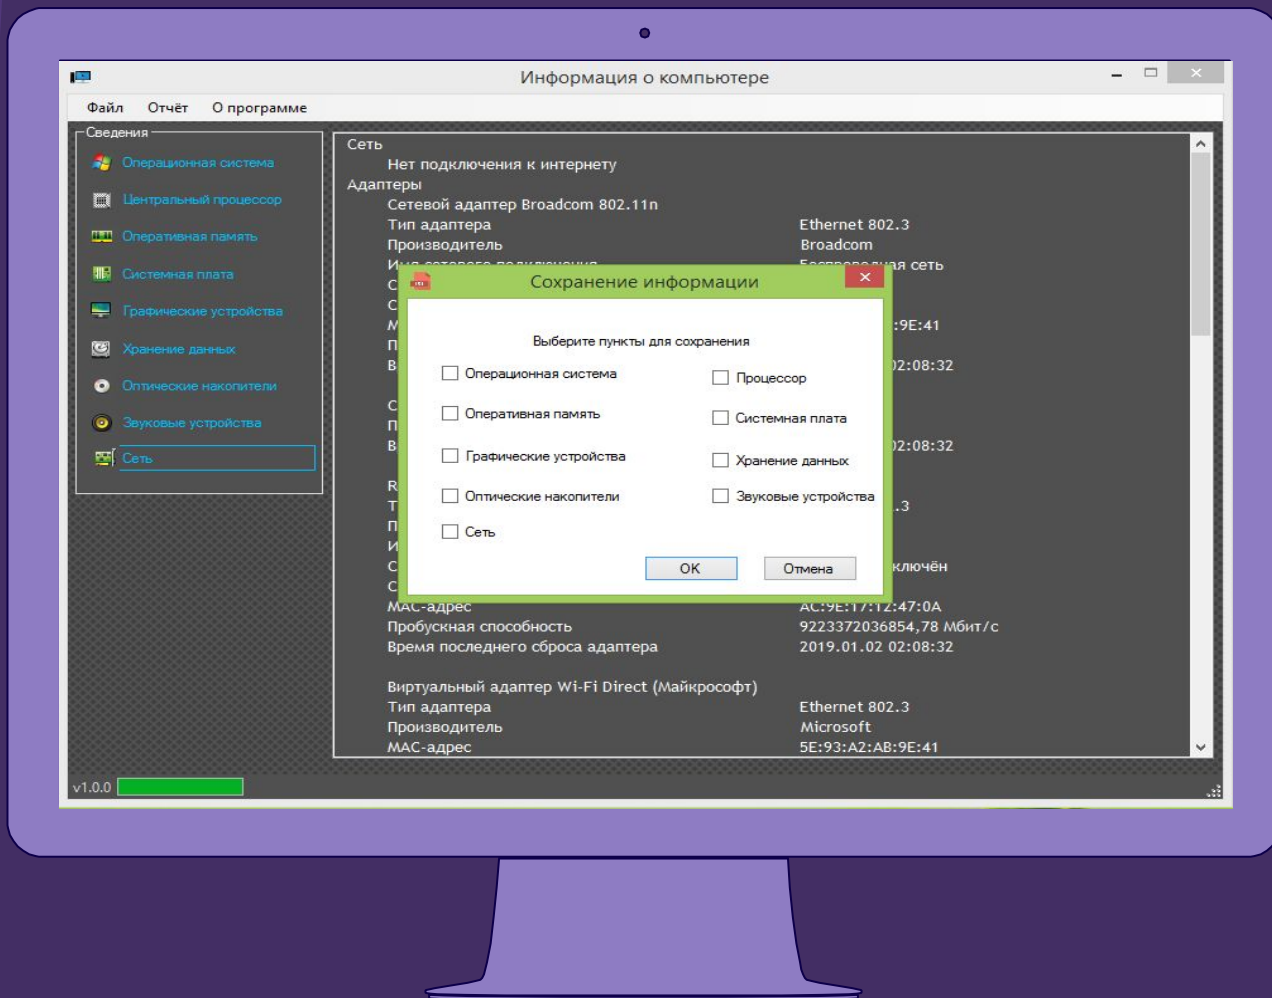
Информация о компьютере

Файл Отчёт О программе

Сведения
Операционная система
Центральный процессор
Оперативная память
Системная плата
Графические устройства
Хранение данных
Оптические накопители
Звуковые устройства
Сеть

Сеть
Нет подключения к интернету
Адаптеры
Сетевой адаптер Broadcom 802.11n
Тип адаптера Ethernet 802.3
Производитель Broadcom
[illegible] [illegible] сеть
:9E:41
)2:08:32
)2:08:32
.3
ключён
MAC-адрес AC:9E:17:12:47:0A
Пробускная способность 9223372036854,78 Мбит/с
Время последнего сброса адаптера 2019.01.02 02:08:32

Виртуальный адаптер Wi-Fi Direct (Майкрософт)
Тип адаптера Ethernet 802.3
Производитель Microsoft
MAC-адрес 5E:93:A2:AB:9E:41

Сохранение информации
Выберите пункты для сохранения
Операционная система
Процессор
Оперативная память
Системная плата
Графические устройства
Хранение данных
Оптические накопители
Звуковые устройства
Сеть
OK
Отмена

v1.0.0